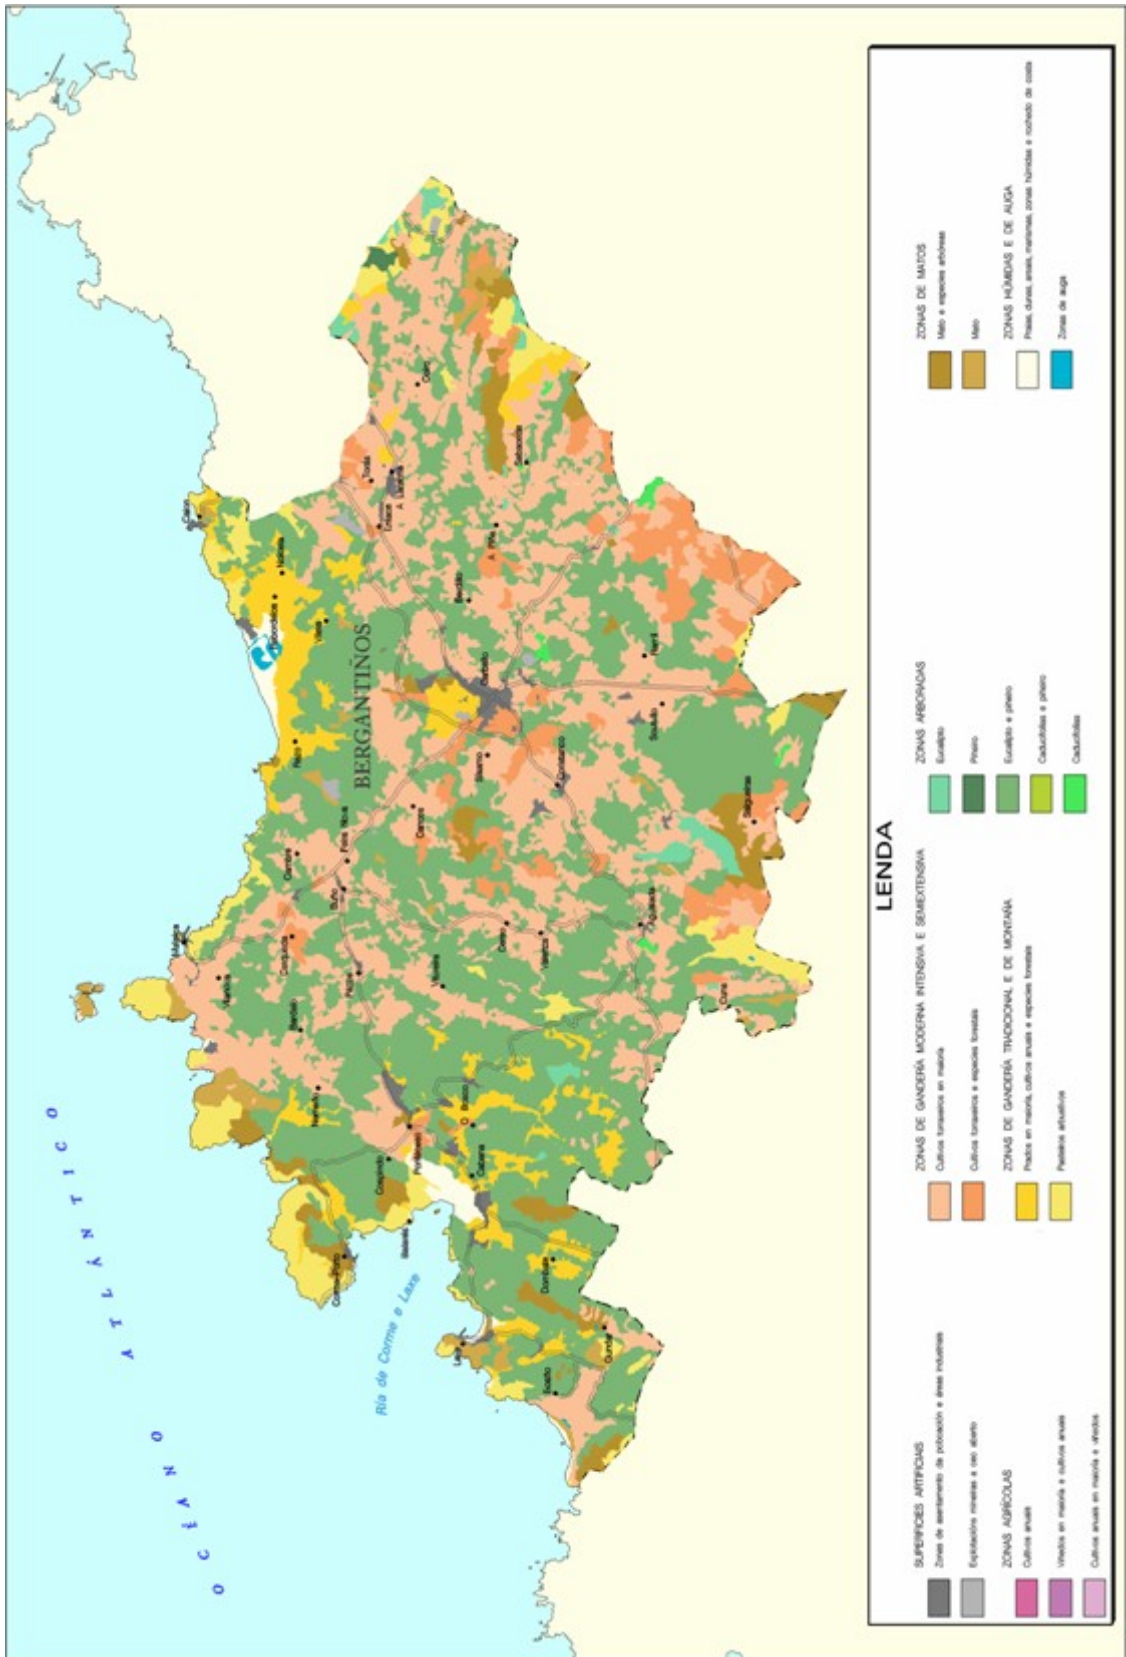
O C É A N O A T L Á N T I C O

Ría de Corme e Laxe

BERGANTIÑOS

LENDA

SUPERFICIES ARTIFICIAIS
Zonas de asentamento de poboación e áreas industriais
Explotacións mineiras a ceo aberto

ZONAS AGRÍCOLAS
Cultivos anuais
Viñedos en maioría e cultivos anuais
Cultivos anuais en maioría e viñedos

ZONAS DE GANDERÍA MODERNA INTENSIVA E SEMIEXTENSIVA
Cultivos forraxeiros en maioría
Cultivos forraxeiros e especies forestais

ZONAS DE GANDERÍA TRADICIONAL E DE MONTAÑA
Prados en maioría, cultivos anuais e especies forestais
Pasteiros arbustivos

ZONAS ARBORADAS
Eucalipto
Piñeiro
Eucalipto e piñeiro
Caducifolias e piñeiro
Caducifolias

ZONAS DE MATOS
Mato e especies arbóreas
Mato

ZONAS HÚMIDAS E DE AUGA
Praias, dunas, areais, marismas, zonas húmidas e rochedo de costa
Zonas de auga